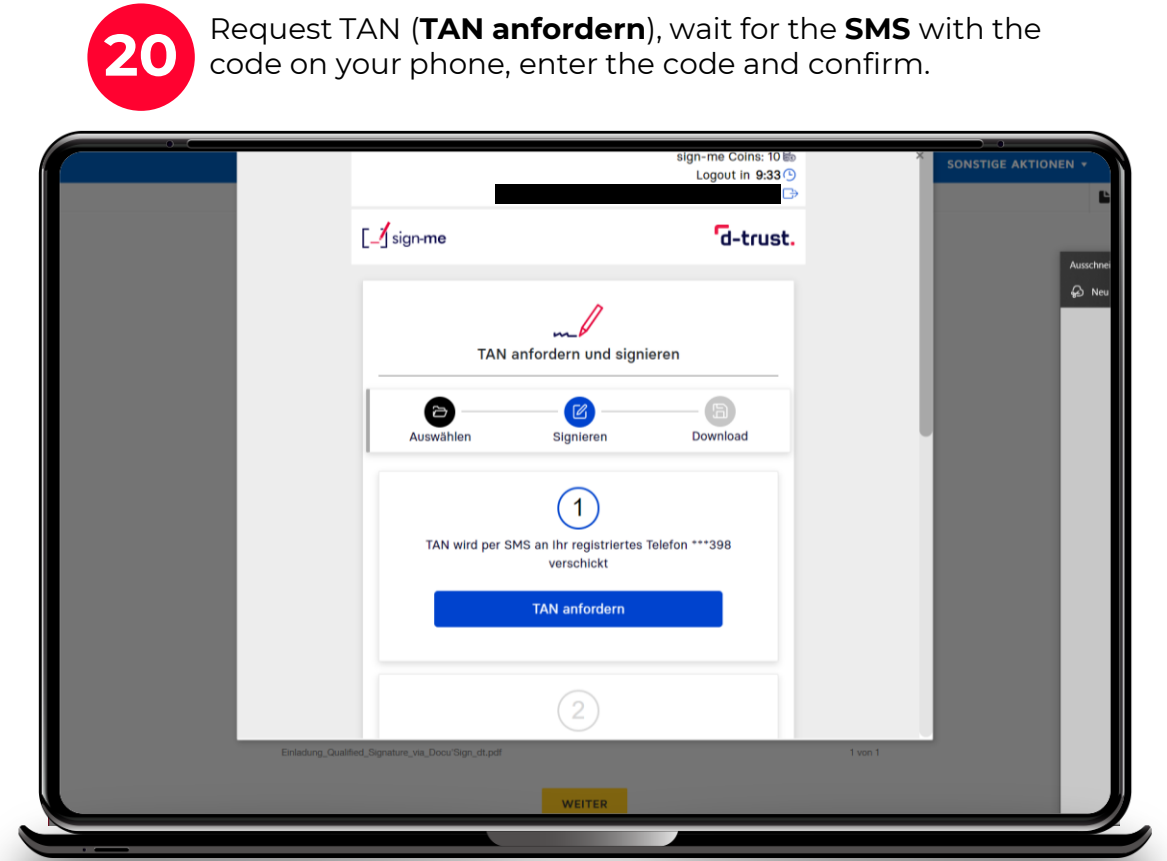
20

Request TAN (**TAN anfordern**), wait for the **SMS** with the code on your phone, enter the code and confirm.

sign-me Coins: 10
Logout in 9:33

SONSTIGE AKTIONEN ▾

sign-me

d-trust.

Ausschnei

Neu

TAN anfordern und signieren

Auswählen

Signieren

Download

1

TAN wird per SMS an Ihr registriertes Telefon ***398 verschickt

TAN anfordern

2

Einladung_Qualified_Signature_via_Docu/Sign_dt.pdf

1 von 1

WEITER